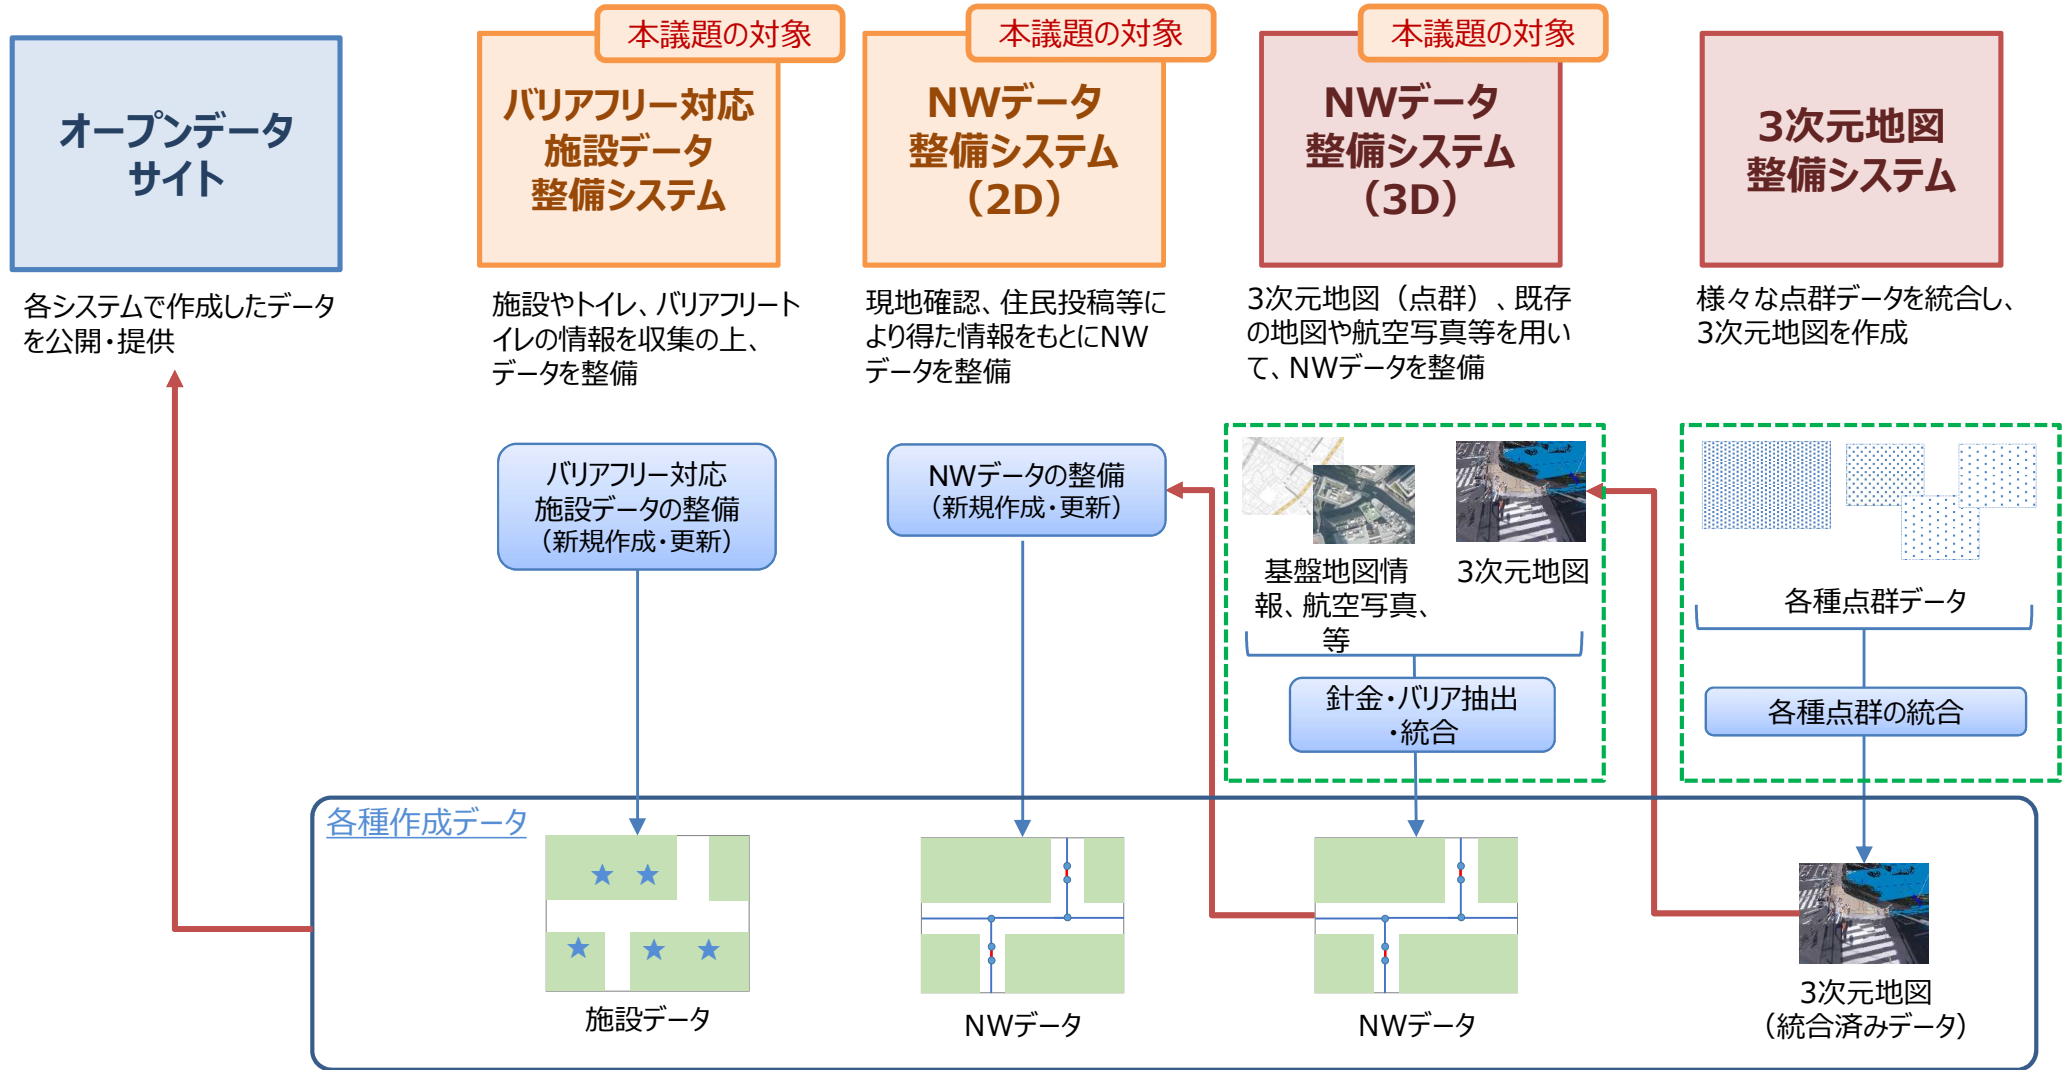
オープンデータサイト

各システムで作成したデータを公開・提供

本議題の対象

バリアフリー対応施設データ整備システム

施設やトイレ、バリアフリートイレの情報を収集の上、データを整備

本議題の対象

NWデータ整備システム（2D）

現地確認、住民投稿等により得た情報をもとにNWデータを整備

本議題の対象

NWデータ整備システム（3D）

3次元地図（点群）、既存の地図や航空写真等を用いて、NWデータを整備

3次元地図整備システム

様々な点群データを統合し、3次元地図を作成

バリアフリー対応施設データの整備（新規作成・更新）

NWデータの整備（新規作成・更新）

基盤地図情報、航空写真、等

3次元地図

針金・バリア抽出・統合

各種点群データ

各種点群の統合

各種作成データ

施設データ

NWデータ

NWデータ

3次元地図（統合済みデータ）